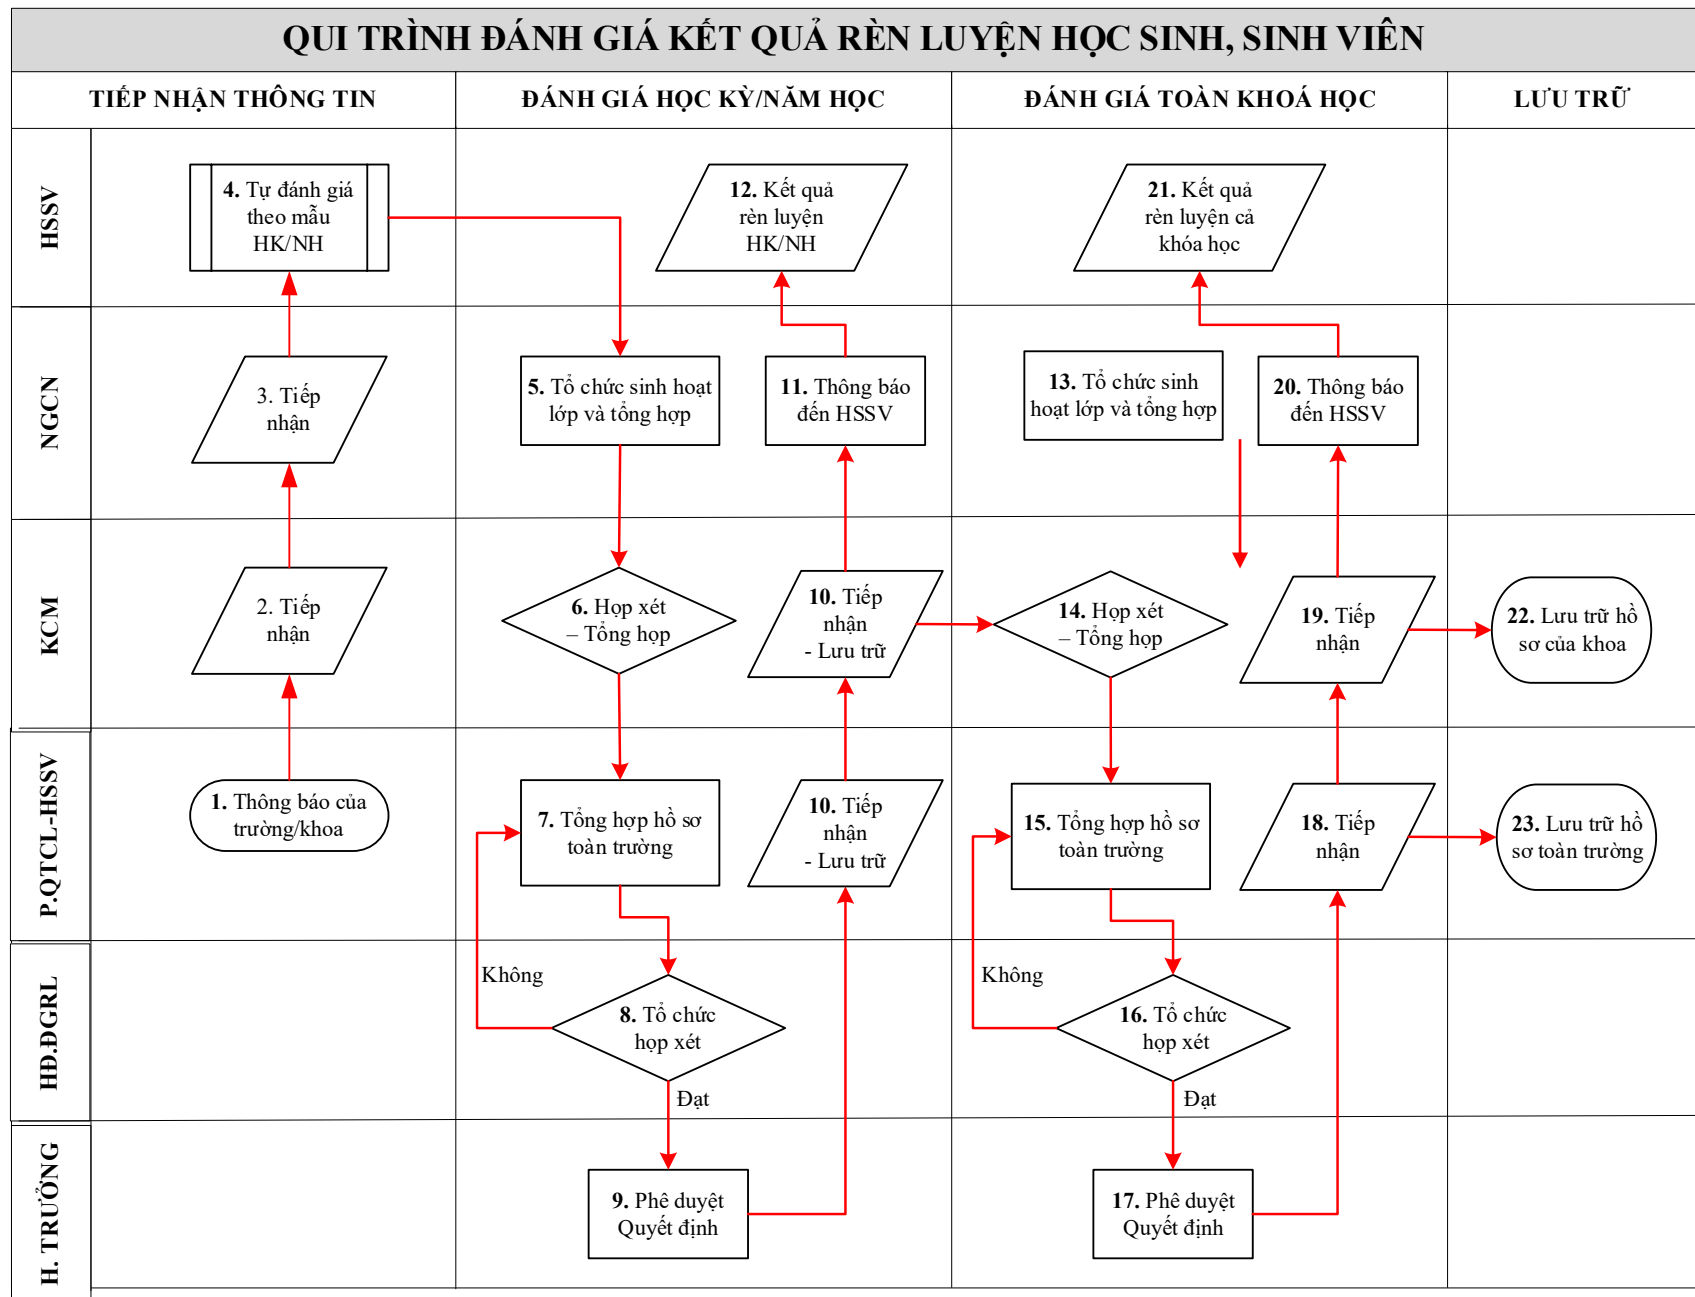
QUI TRÌNH ĐÁNH GIÁ KẾT QUẢ RÈN LUYỆN HỌC SINH, SINH VIÊN

TIẾP NHẬN THÔNG TIN | ĐÁNH GIÁ HỌC KỲ/NĂM HỌC | ĐÁNH GIÁ TOÀN KHOÁ HỌC | LƯU TRỮ

HSSV

NGCN

KCM

P.QTCL-HSSV

HĐ.ĐGRL

H. TRƯỞNG

4. Tự đánh giá theo mẫu HK/NH

3. Tiếp nhận

2. Tiếp nhận

1. Thông báo của trường/khoa

12. Kết quả rèn luyện HK/NH

5. Tổ chức sinh hoạt lớp và tổng hợp

11. Thông báo đến HSSV

6. Họp xét – Tổng hợp

10. Tiếp nhận - Lưu trữ

7. Tổng hợp hồ sơ toàn trường

10. Tiếp nhận - Lưu trữ

Không

8. Tổ chức họp xét

Đạt

9. Phê duyệt Quyết định

21. Kết quả rèn luyện cả khóa học

13. Tổ chức sinh hoạt lớp và tổng hợp

20. Thông báo đến HSSV

14. Họp xét – Tổng hợp

19. Tiếp nhận

15. Tổng hợp hồ sơ toàn trường

18. Tiếp nhận

Không

16. Tổ chức họp xét

Đạt

17. Phê duyệt Quyết định

22. Lưu trữ hồ sơ của khoa

23. Lưu trữ hồ sơ toàn trường